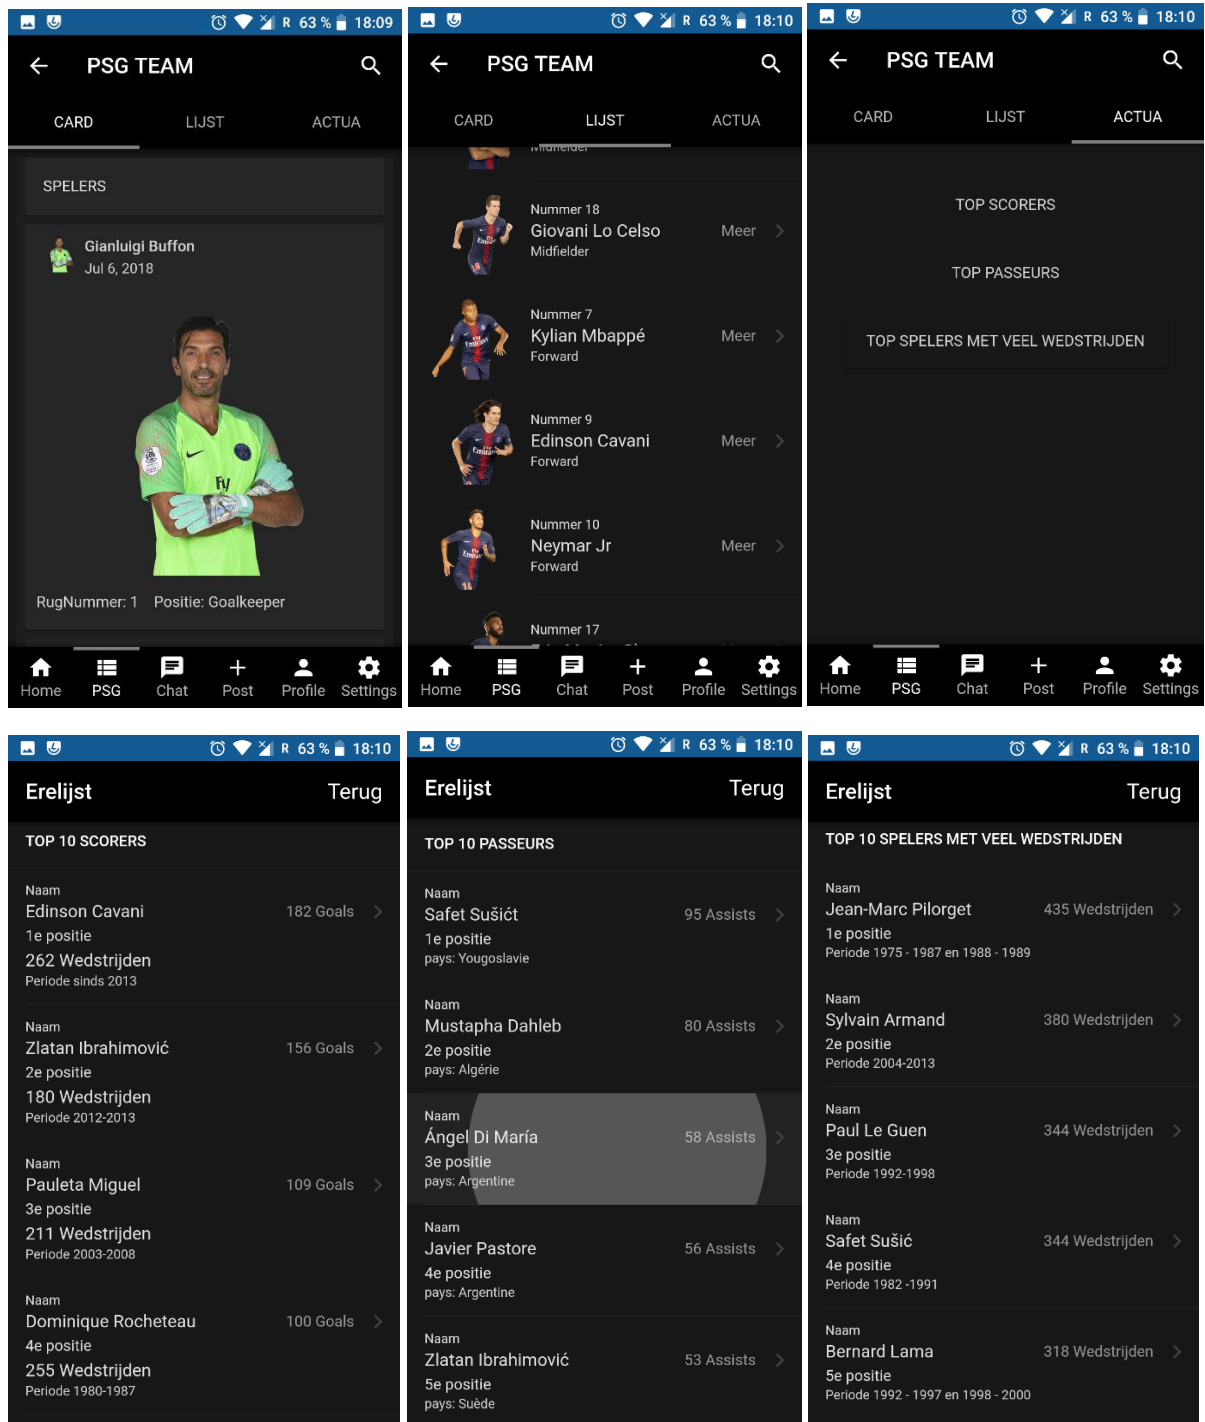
R 63 % 18:09

PSG TEAM

CARD LIJST ACTUA

SPELERS

Gianluigi Buffon
Jul 6, 2018

RugNummer: 1 Positie: Goalkeeper

Home PSG Chat Post Profile Settings

R 63 % 18:10

PSG TEAM

CARD LIJST ACTUA

Midfielder

Nummer 18
Giovani Lo Celso
Midfielder
Meer

Nummer 7
Kylian Mbappé
Forward
Meer

Nummer 9
Edinson Cavani
Forward
Meer

Nummer 10
Neymar Jr
Forward
Meer

Nummer 17

Home PSG Chat Post Profile Settings

R 63 % 18:10

PSG TEAM

CARD LIJST ACTUA

TOP SCORERS

TOP PASSEURS

TOP SPELERS MET VEEL WEDSTRIJDEN

Home PSG Chat Post Profile Settings

R 63 % 18:10

Erelijst Terug

TOP 10 SCORERS

Naam
Edinson Cavani
182 Goals
1e positie
262 Wedstrijden
Periode sinds 2013

Naam
Zlatan Ibrahimović
156 Goals
2e positie
180 Wedstrijden
Periode 2012-2013

Naam
Pauleta Miguel
109 Goals
3e positie
211 Wedstrijden
Periode 2003-2008

Naam
Dominique Rocheteau
100 Goals
4e positie
255 Wedstrijden
Periode 1980-1987

R 63 % 18:10

Erelijst Terug

TOP 10 PASSEURS

Naam
Safet Sušićt
95 Assists
1e positie
pays: Yougoslavie

Naam
Mustapha Dahleb
80 Assists
2e positie
pays: Algérie

Naam
Ángel Di María
58 Assists
3e positie
pays: Argentine

Naam
Javier Pastore
56 Assists
4e positie
pays: Argentine

Naam
Zlatan Ibrahimović
53 Assists
5e positie
pays: Suède

R 63 % 18:10

Erelijst Terug

TOP 10 SPELERS MET VEEL WEDSTRIJDEN

Naam
Jean-Marc Pilorget
435 Wedstrijden
1e positie
Periode 1975 - 1987 en 1988 - 1989

Naam
Sylvain Armand
380 Wedstrijden
2e positie
Periode 2004-2013

Naam
Paul Le Guen
344 Wedstrijden
3e positie
Periode 1992-1998

Naam
Safet Sušić
344 Wedstrijden
4e positie
Periode 1982 -1991

Naam
Bernard Lama
318 Wedstrijden
5e positie
Periode 1992 - 1997 en 1998 - 2000